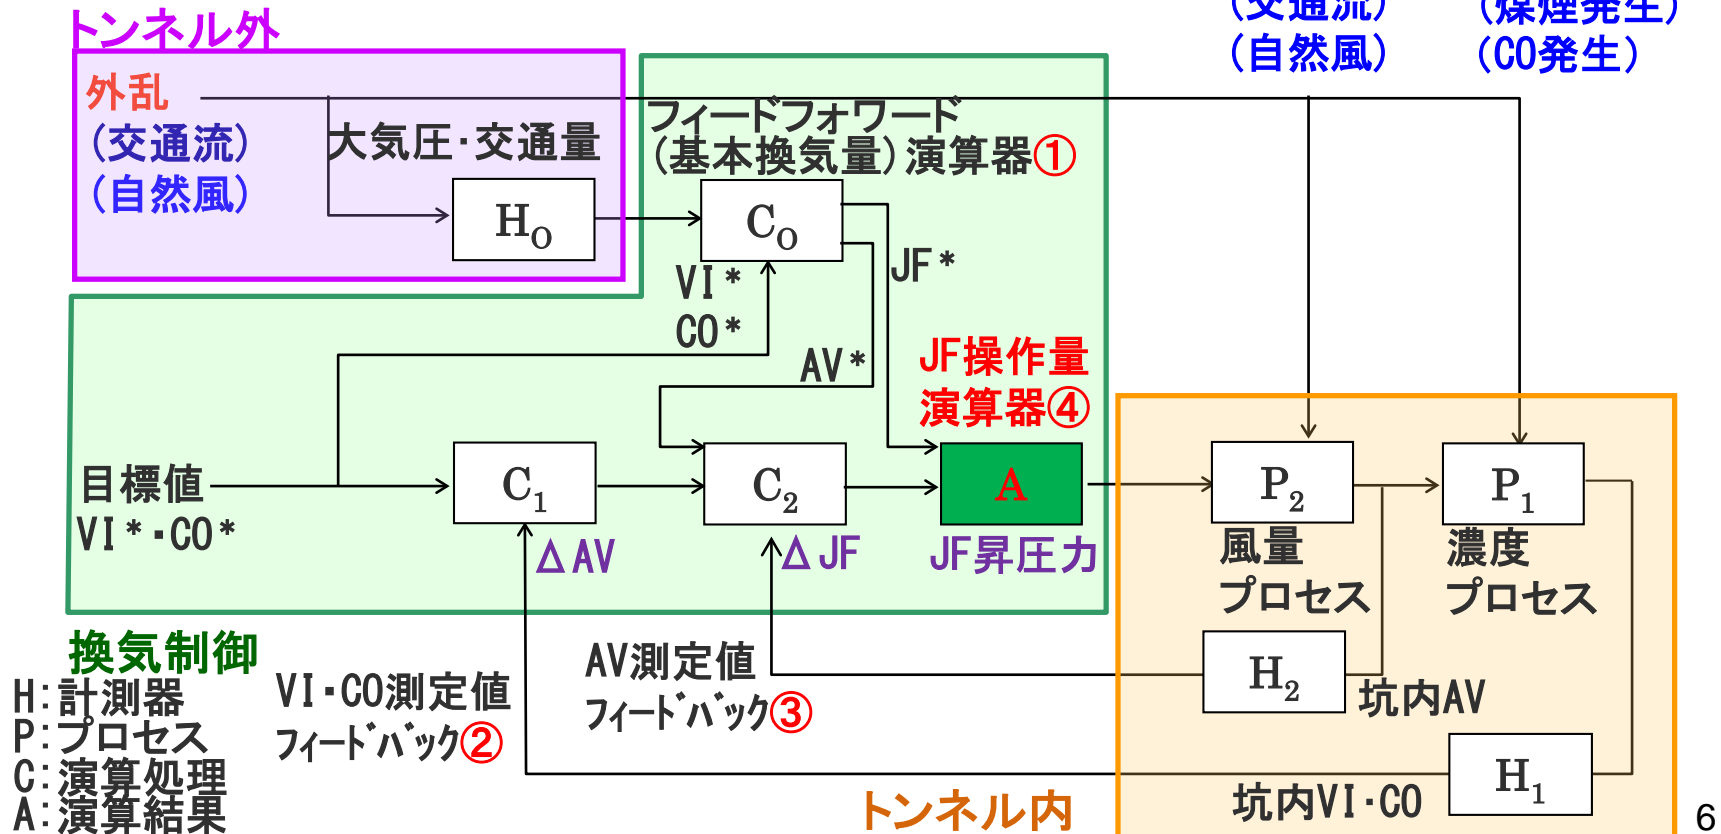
トンネル外

（交通流）
（自然風）

（煤煙発生）
（CO発生）

外乱
（交通流）
（自然風）

大気圧･交通量

フィードフォワード
（基本換気量）演算器①

$H_O$

$C_O$

VI＊
CO＊

JF＊

AV＊

JF操作量
演算器④

目標値
VI＊･CO＊

$C_1$

$C_2$

A

$P_2$

$P_1$

ΔAV

ΔJF

JF昇圧力

風量
プロセス

濃度
プロセス

換気制御
H:計測器
P:プロセス
C:演算処理
A:演算結果

VI･CO測定値
ﾌｨｰﾄﾞﾊﾞｯｸ②

AV測定値
ﾌｨｰﾄﾞﾊﾞｯｸ③

$H_2$

坑内AV

$H_1$

坑内VI･CO

トンネル内

6